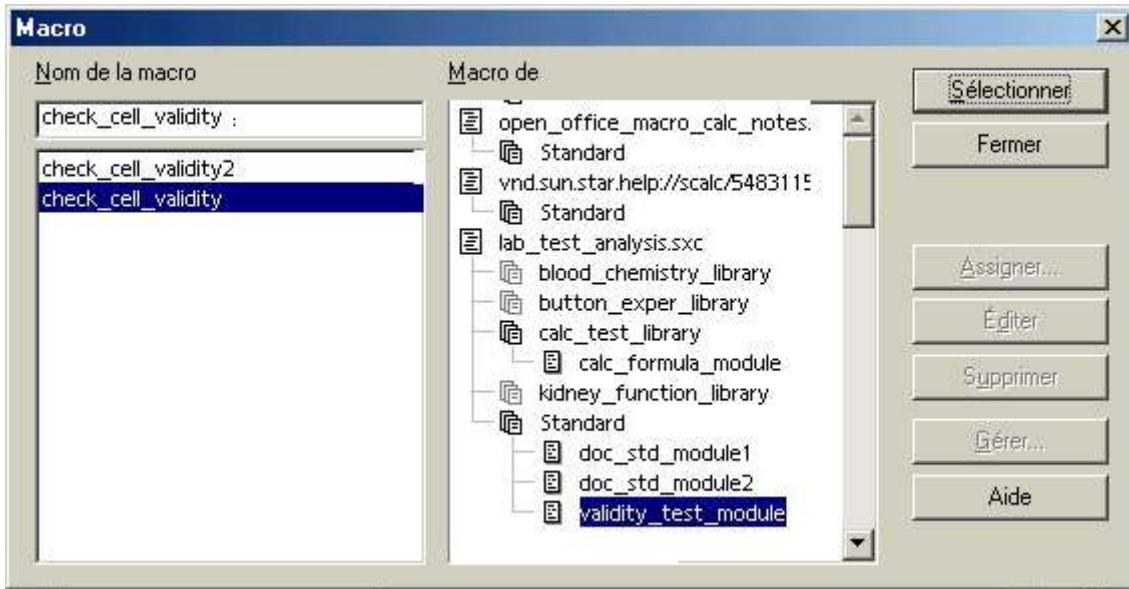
Macro

Nom de la macro

check_cell_validity

check_cell_validity2
check_cell_validity

Macro de

open_office_macro_calc_notes.
Standard
vnd.sun.star.help://scalc/5483115
Standard
lab_test_analysis.sxc
blood_chemistry_library
button_exper_library
calc_test_library
calc_formula_module
kidney_function_library
Standard
doc_std_module1
doc_std_module2
validity_test_module

Sélectionner
Fermer
Assigner...
Éditer
Supprimer
Gérer...
Aide